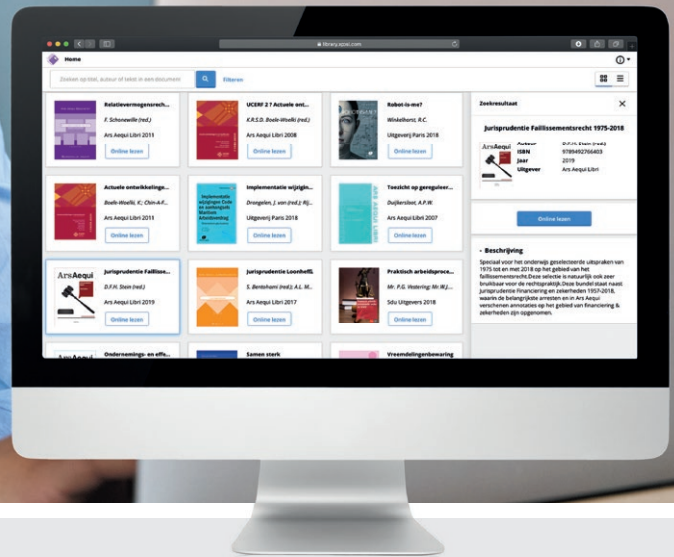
library.xpac.com

Home

Zoeken op titel, auteur of tekst in een document

Filteren

Relatievermogensrech...
F. Schonewille (red.)
Ars Aequi Libri 2011
Online lezen

UCERF 2 ? Actuele ont...
K.R.S.D. Boele-Woelki (red.)
Ars Aequi Libri 2008
Online lezen

Robot-is-me?
Winkelhorst, R.C.
Uitgeverij Paris 2018
Online lezen

Actuele ontwikkelinge...
Boele-Woelki, K.; Chin-A-F...
Ars Aequi Libri 2011
Online lezen

Implementatie wijzigin...
Drongelen, J. van (red.); Rij...
Uitgeverij Paris 2018
Online lezen

Toezicht op gereguleer...
Duijkersloot, A.P.W.
Ars Aequi Libri 2007
Online lezen

Jurisprudentie Failliss...
D.F.H. Stein (red.)
Ars Aequi Libri 2019
Online lezen

Jurisprudentie Loonheffi...
S. Bentohami (red.); A.L. M...
Ars Aequi Libri 2017
Online lezen

Praktisch arbeidsproce...
Mr. P.G. Vestering; Mr. W.J....
Sdu Uitgevers 2018
Online lezen

Ondernemings- en effe...

Samen sterk

Vreemdelingenbewaring

Zoekresultaat

Jurisprudentie Faillissementsrecht 1975-2018

Auteur D.F.H. Stein (red.)
ISBN 9789492766403
Jaar 2019
Uitgever Ars Aequi Libri

Online lezen

- Beschrijving

Speciaal voor het onderwijs geselecteerde uitspraken van 1975 tot en met 2018 op het gebied van het faillissementsrecht.Deze selectie is natuurlijk ook zeer bruikbaar voor de rechtspraktijk.Deze bundel staat naast Jurisprudentie Financiering en zekerheden 1957-2018, waarin de belangrijkste arresten en in Ars Aequi verschenen annotaties op het gebied van financiering & zekerheden zijn opgenomen.